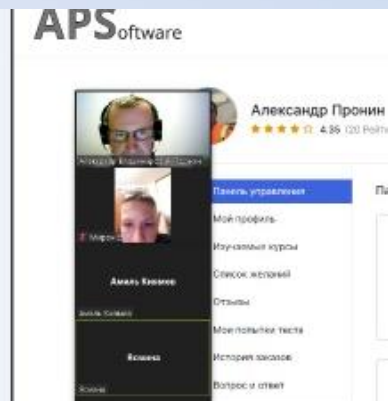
APSoftware

Александр Пронин
4.35 (20 Рейт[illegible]

Александр Владимирович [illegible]

Мирон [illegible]

Амиль Кавиев
Амиль Кавиев

Ясмина
Ясмина

Панель управления
Мой профиль
Изучаемые курсы
Список желаний
Отзывы
Мои попытки теста
История заказов
Вопрос и ответ

Па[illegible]